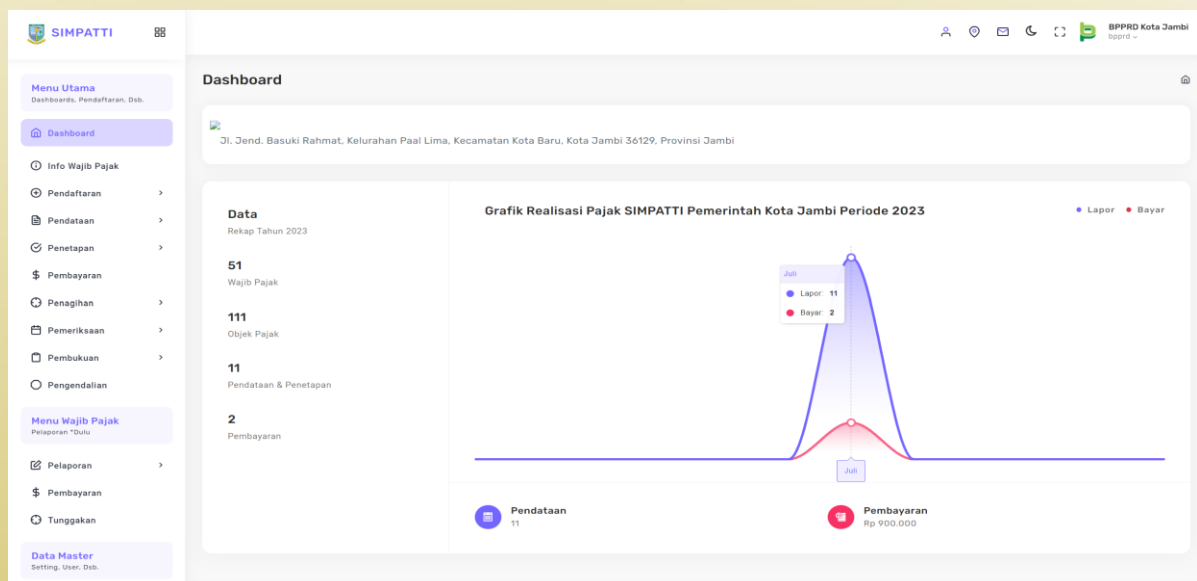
SIMPATTI

BPPRD Kota Jambi
bpprd

Menu Utama
Dashboards, Pendaftaran, Dsb.

Dashboard

Info Wajib Pajak

Pendaftaran

Pendataan

Penetapan

Pembayaran

Penagihan

Pemeriksaan

Pembukuan

Pengendalian

Menu Wajib Pajak
Pelaporan *Dulu

Pelaporan

Pembayaran

Tunggakan

Data Master
Setting, User, Dsb.

Dashboard

Jl. Jend. Basuki Rahmat, Kelurahan Paal Lima, Kecamatan Kota Baru, Kota Jambi 36129, Provinsi Jambi

Data
Rekap Tahun 2023

51
Wajib Pajak

111
Objek Pajak

11
Pendataan & Penetapan

2
Pembayaran

Grafik Realisasi Pajak SIMPATTI Pemerintah Kota Jambi Periode 2023

Lapor Bayar

Juli
Lapor 11
Bayar 2

Juli

Pendataan
11

Pembayaran
Rp 900.000